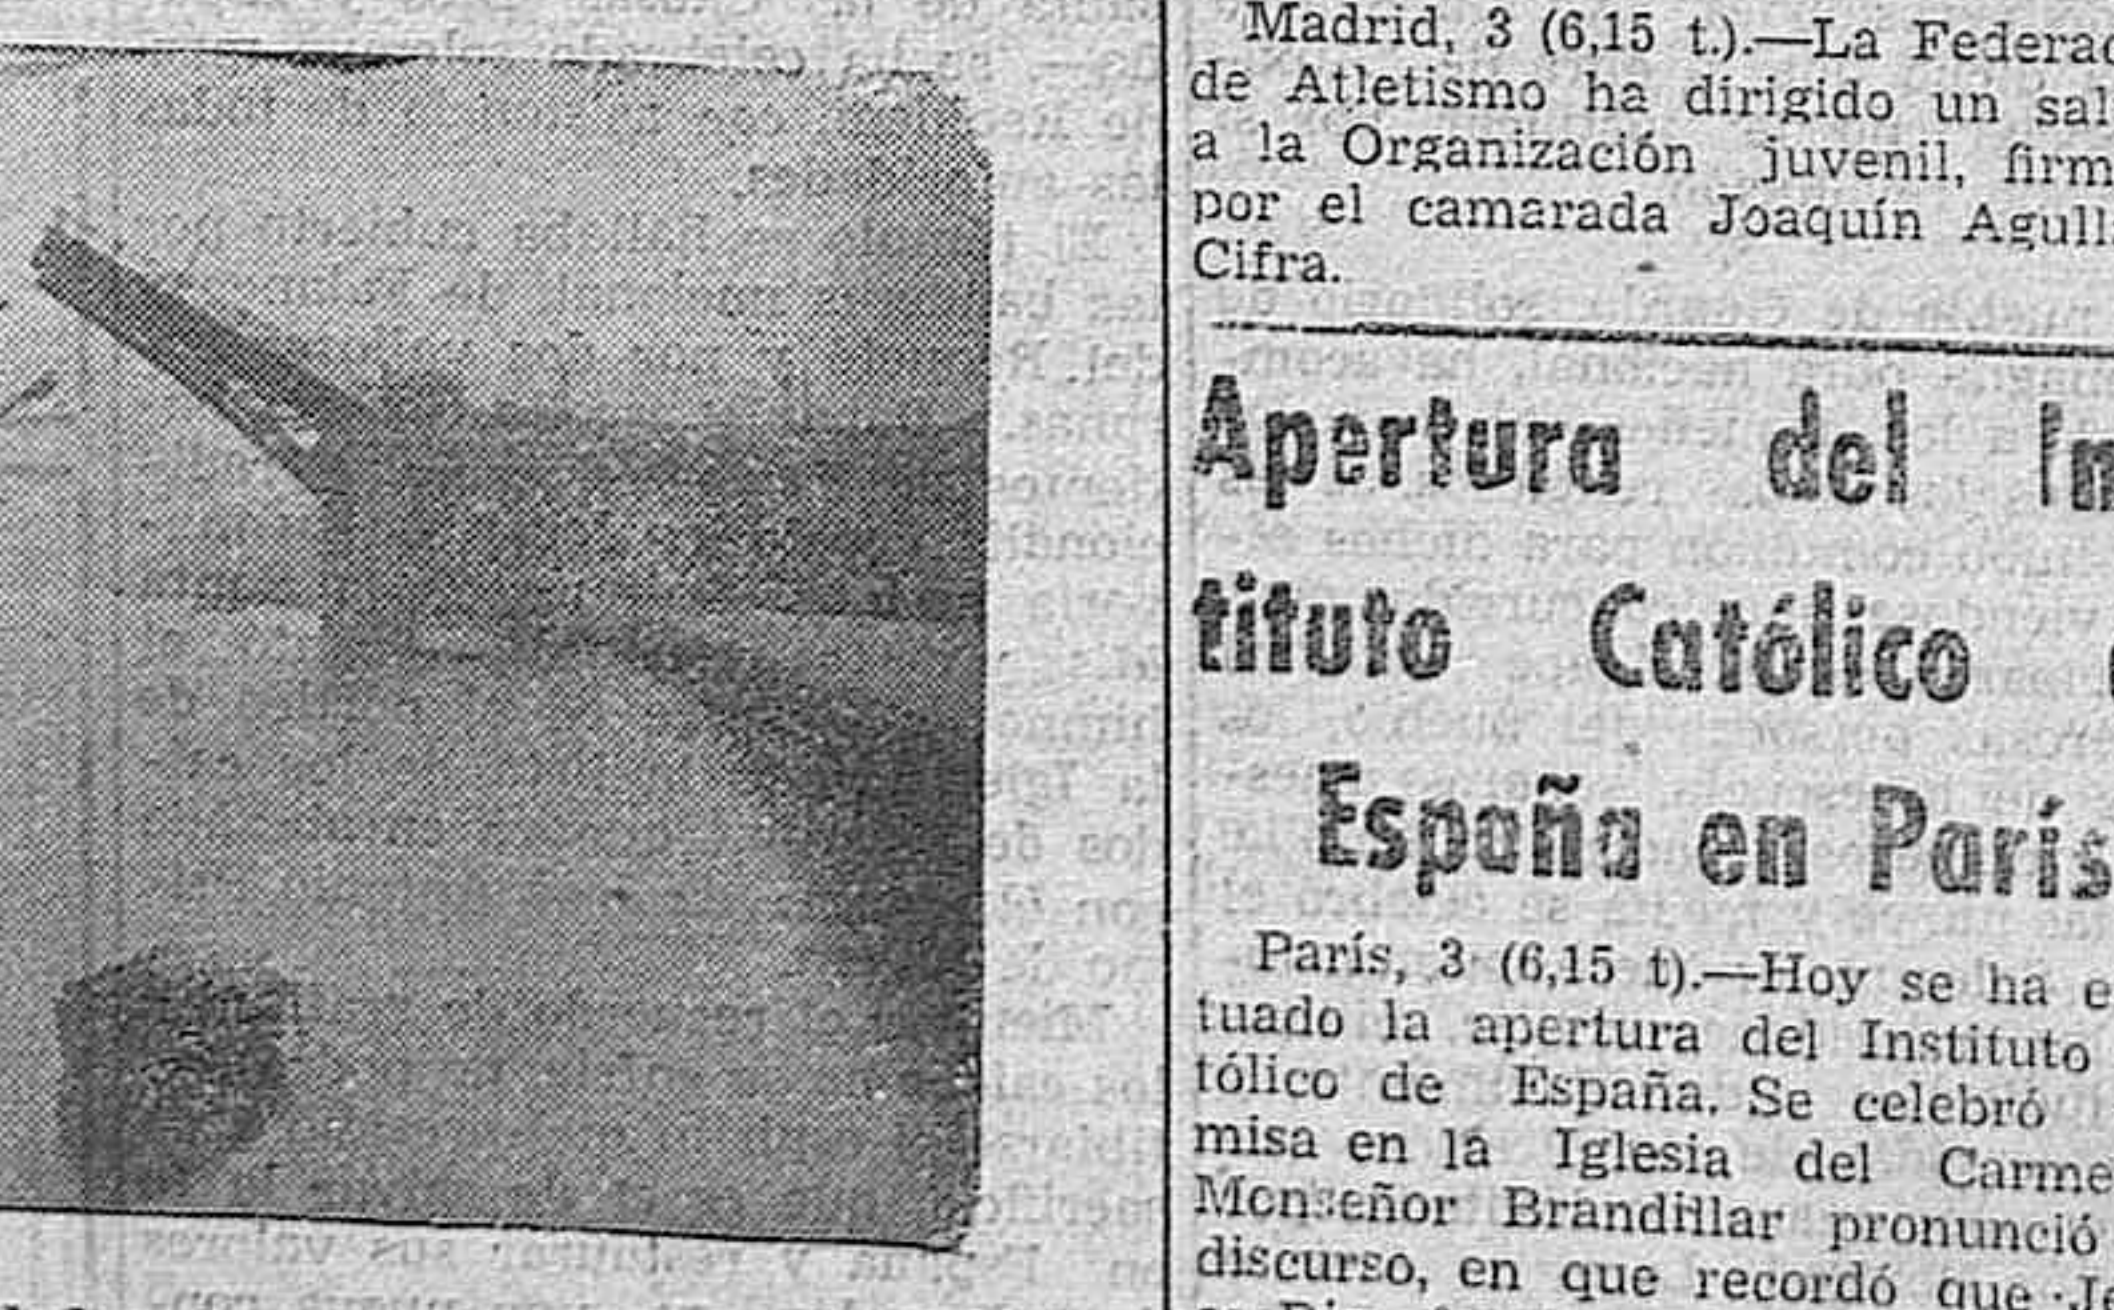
Madrid, 3 (6,15 t.).—La Federac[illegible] de Atletismo ha dirigido un sal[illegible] a la Organización juvenil, firm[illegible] por el camarada Joaquín Agull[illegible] Cifra.

Apertura del In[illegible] tituto Católico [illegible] España en París

París, 3 (6,15 t).—Hoy se ha e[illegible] tuado la apertura del Instituto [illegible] tólico de España. Se celebró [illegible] misa en la Iglesia del Carme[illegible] Monseñor Brandillar pronunció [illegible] discurso, en que recordó que Je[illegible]